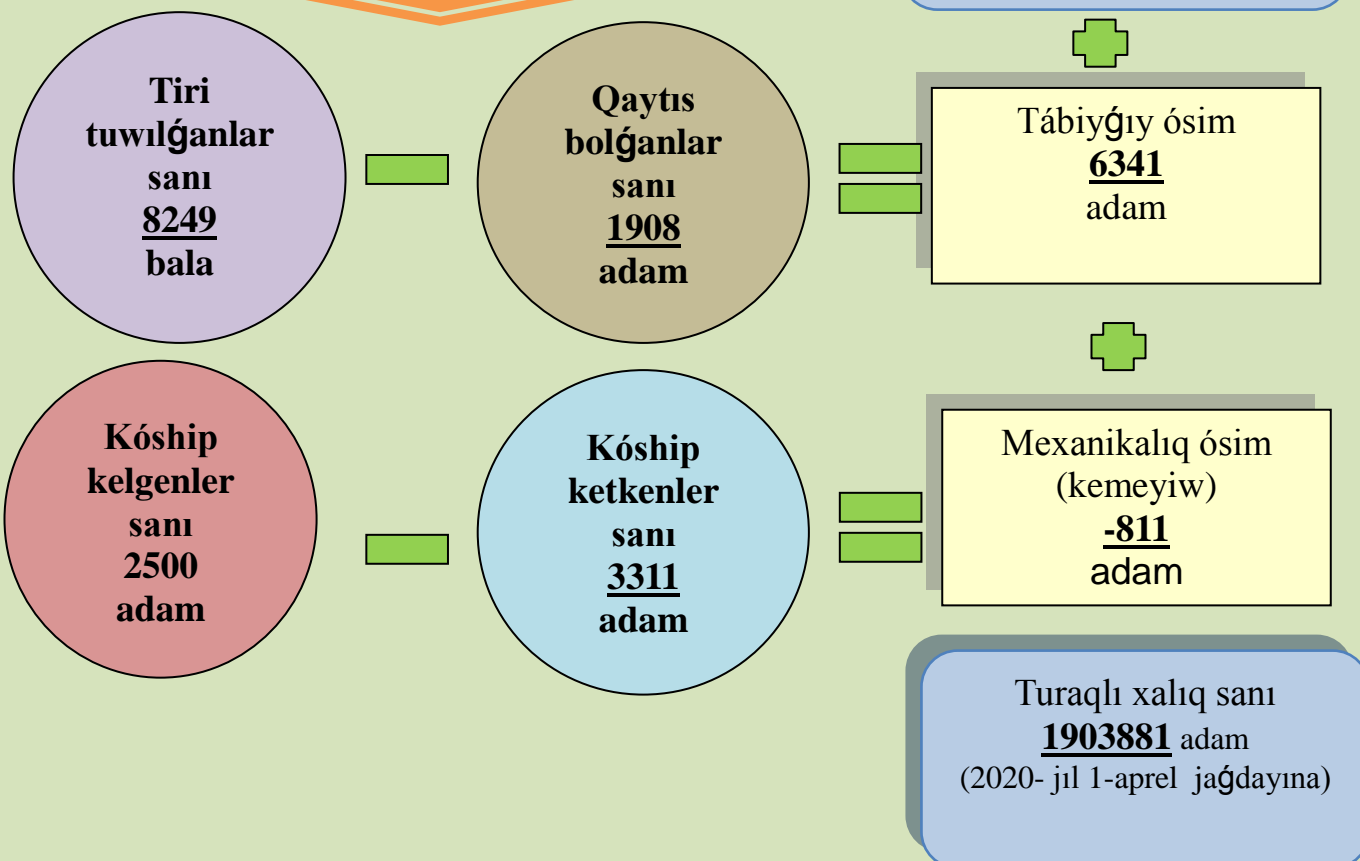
Tiri tuwılǵanlar sanı 8249 bala

Qaytıs bolǵanlar sanı 1908 adam

Tábiyǵıy ósim 6341 adam

Kóship kelgenler sanı 2500 adam

Kóship ketkenler sanı 3311 adam

Mexanikalıq ósim (kemeyiw) -811 adam

Turaqlı xalıq sanı 1903881 adam (2020- jıl 1-aprel jaǵdayına)